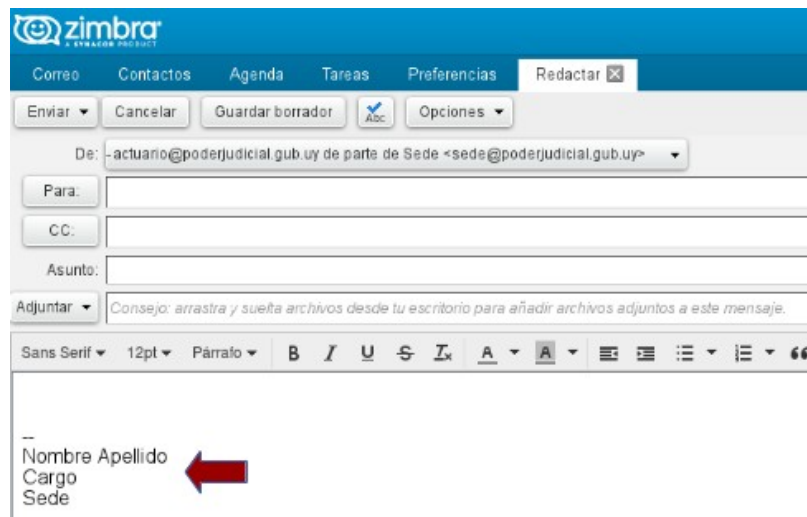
zimbra
A SYNACOR PRODUCT

Correo Contactos Agenda Tareas Preferencias Redactar

Enviar ▾ Cancelar Guardar borrador Abc Opciones ▾

De: -actuario@poderjudicial.gub.uy de parte de Sede <sede@poderjudicial.gub.uy> ▾

Para:

CC:

Asunto:

Adjuntar ▾ Consejo: arrastra y suelta archivos desde tu escritorio para añadir archivos adjuntos a este mensaje.

Sans Serif ▾ 12pt ▾ Párrafo ▾ B I U S $T_x$ A ▾ A ▾

--
Nombre Apellido
Cargo
Sede